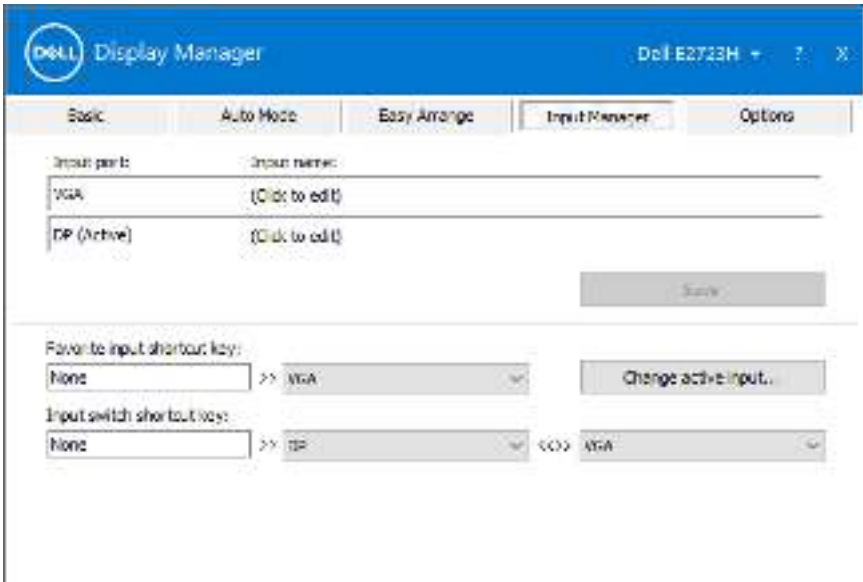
DELL Display Manager

Dell E2723H ▾ ? X

Basic | Auto Mode | Easy Arrange | Input Manager | Options

Input port: Input name:

VGA (Click to edit)

DP (Active) (Click to edit)

Save

Favorite input shortcut key:

None >> VGA

Change active input...

Input switch shortcut key:

None >> DP <<>> VGA